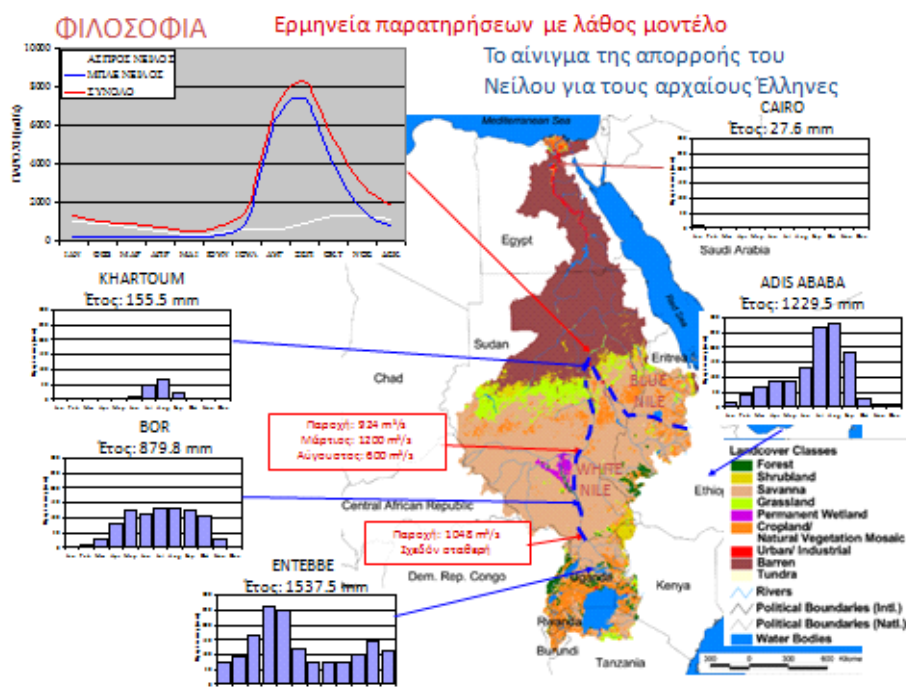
ΦΙΛΟΣΟΦΙΑ

Ερμηνεία παρατηρήσεων με λάθος μοντέλο

Το αίνιγμα της απορροής του Νείλου για τους αρχαίους Έλληνες

10000
8000
6000
4000
2000
0

ΑΣΠΡΟΣ ΝΕΙΛΟΣ
ΜΠΛΕ ΝΕΙΛΟΣ
ΣΥΝΟΛΟ

ΙΑΝ ΦΕΒ ΜΑΡ ΑΠΡ ΜΑΙ ΙΟΥΝ ΙΟΥΛ ΑΥΓ ΣΕΠ ΟΚΤ ΝΟΕ ΔΕΚ

CAIRO
Έτος: 27.6 mm

KHARTOUM
Έτος: 155.5 mm

ADIS ABABA
Έτος: 1229.5 mm

BOR
Έτος: 879.8 mm

ENTEBBE
Έτος: 1537.5 mm

Παροχή: 924 m³/s
Μάρτιος: 1200 m³/s
Αύγουστος: 600 m³/s

Παροχή: 1048 m³/s
Σχεδόν σταθερή

Mediterranean Sea
Egypt
Saudi Arabia
Red Sea
Sudan
Eritrea
Chad
BLUE NILE
WHITE NILE
Ethiopia
Central African Republic
Dem. Rep. Congo
Uganda
Kenya
Rwanda
Burundi
Tanzania

Landcover Classes
Forest
Shrubland
Savanna
Grassland
Permanent Wetland
Cropland/ Natural Vegetation Mosaic
Urban/ Industrial
Barren
Tundra
Rivers
Political Boundaries (Intl.)
Political Boundaries (Natl.)
Water Bodies

300 0 300 600 Kilometers